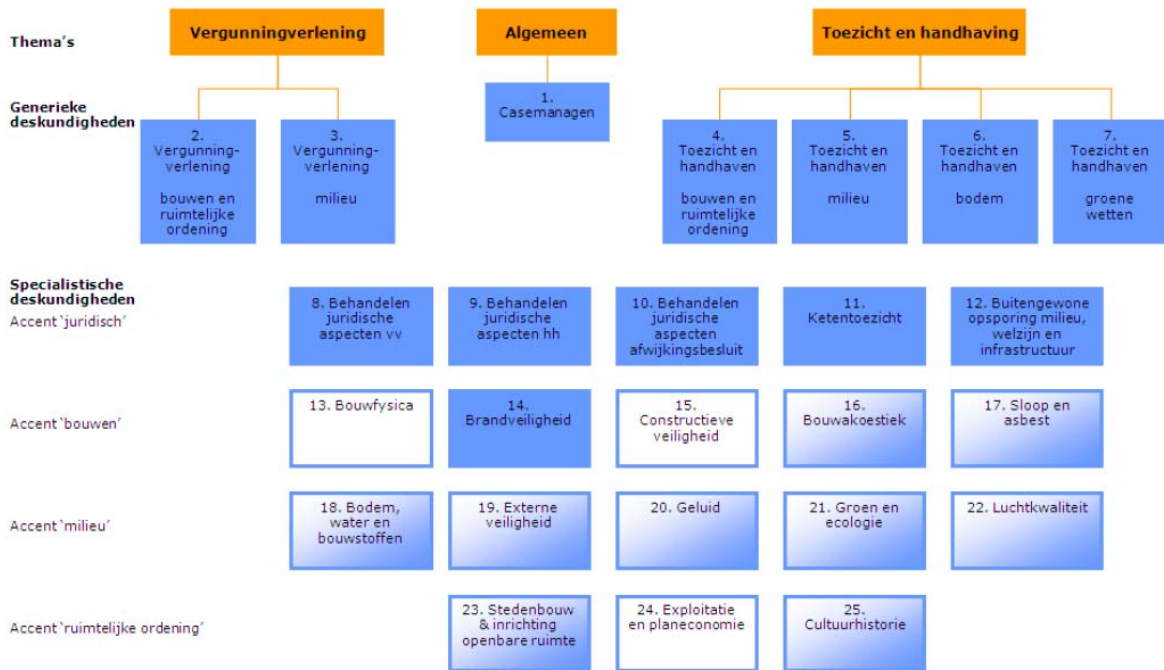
Thema's

Vergunningverlening

Algemeen

Toezicht en handhaving

Generieke deskundigheden

1. Casemanagen

2. Vergunningverlening

bouwen en ruimtelijke ordening

3. Vergunningverlening

milieu

4. Toezicht en handhaven

bouwen en ruimtelijke ordening

5. Toezicht en handhaven

milieu

6. Toezicht en handhaven

bodem

7. Toezicht en handhaven

groene wetten

Specialistische deskundigheden
Accent 'juridisch'

8. Behandelen juridische aspecten vv

9. Behandelen juridische aspecten hh

10. Behandelen juridische aspecten afwijkingsbesluit

11. Ketentoezicht

12. Buitengewone opsporing milieu, welzijn en infrastructuur

Accent 'bouwen'

13. Bouwfysica

14. Brandveiligheid

15. Constructieve veiligheid

16. Bouwakoestiek

17. Sloop en asbest

Accent 'milieu'

18. Bodem, water en bouwstoffen

19. Externe veiligheid

20. Geluid

21. Groen en ecologie

22. Luchtkwaliteit

Accent 'ruimtelijke ordening'

23. Stedenbouw & inrichting openbare ruimte

24. Exploitatie en planeconomie

25. Cultuurhistorie